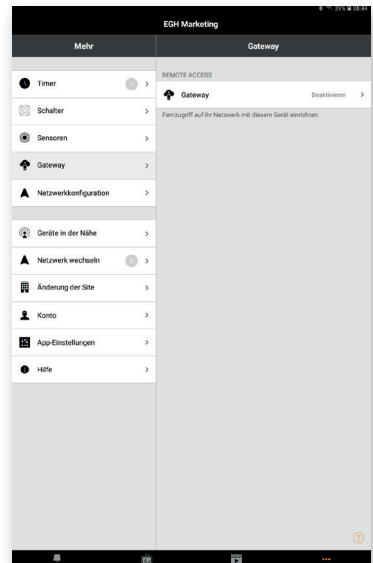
39% 18:44

EGH Marketing

Mehr

Gateway

Timer

Schalter

Sensoren

Gateway

Netzwerkkonfiguration

Geräte in der Nähe

Netzwerk wechseln

Änderung der Site

Konto

App-Einstellungen

Hilfe

REMOTE ACCESS

Gateway

Deaktivieren

Fernzugriff auf Ihr Netzwerk mit diesem Gerät einrichten.

...